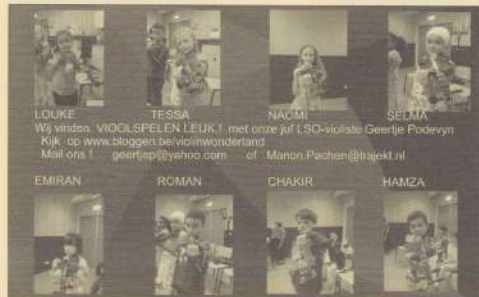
LOUKE TESSA NAOMI SELMA

Wij vinden VIOOLSPELEN LEUK ! met onze juf LSO-violiste Geertje Podevyn
Kijk op www.bloggen.be/violinwonderland
Mail ons ! geertjep@yahoo.com of Marion.Pachen@trajekt.nl

EMIRAN ROMAN CHAKIR HAMZA